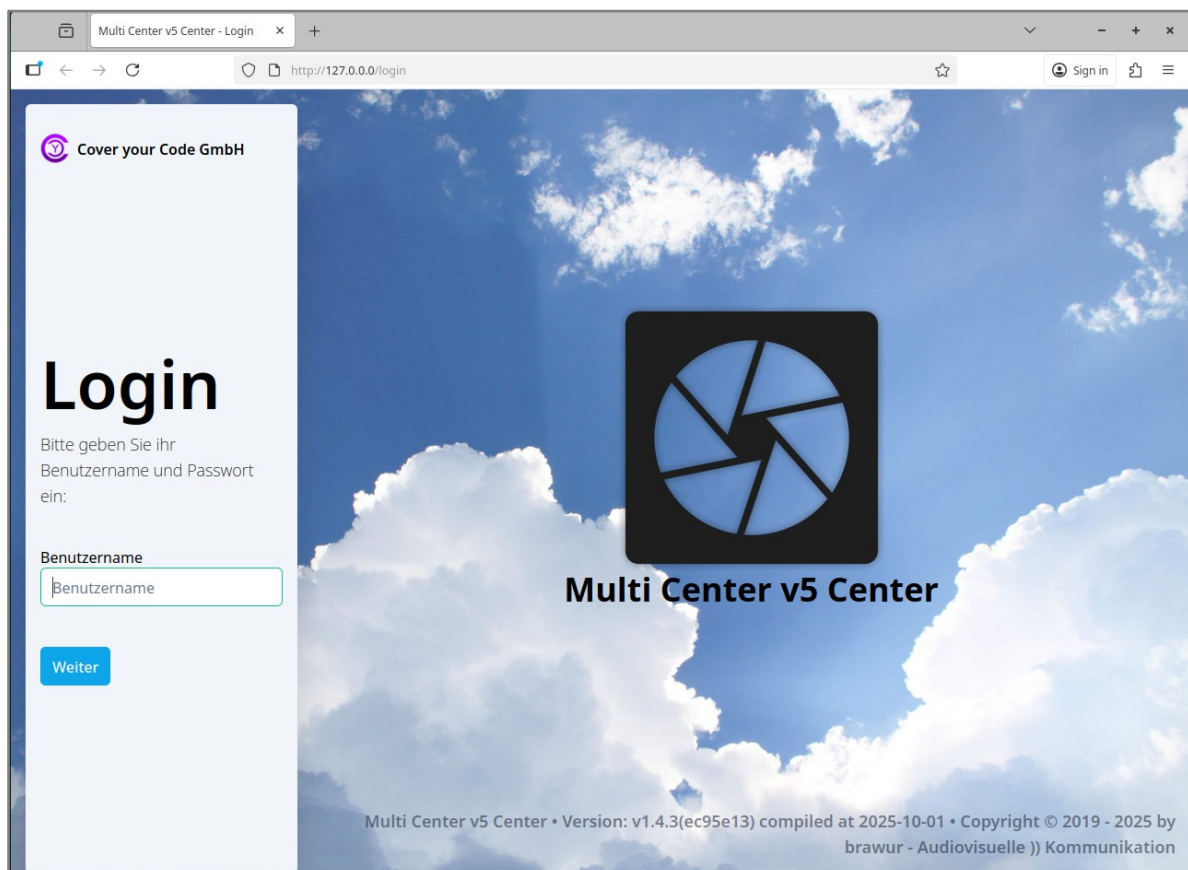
Multi Center v5 Center - Login

http://127.0.0.0/login

Sign in

Cover your Code GmbH

Login

Bitte geben Sie ihr Benutzername und Passwort ein:

Benutzername

Benutzername

Weiter

Multi Center v5 Center

Multi Center v5 Center • Version: v1.4.3(ec95e13) compiled at 2025-10-01 • Copyright © 2019 - 2025 by brawur - Audiovisuelle )) Kommunikation